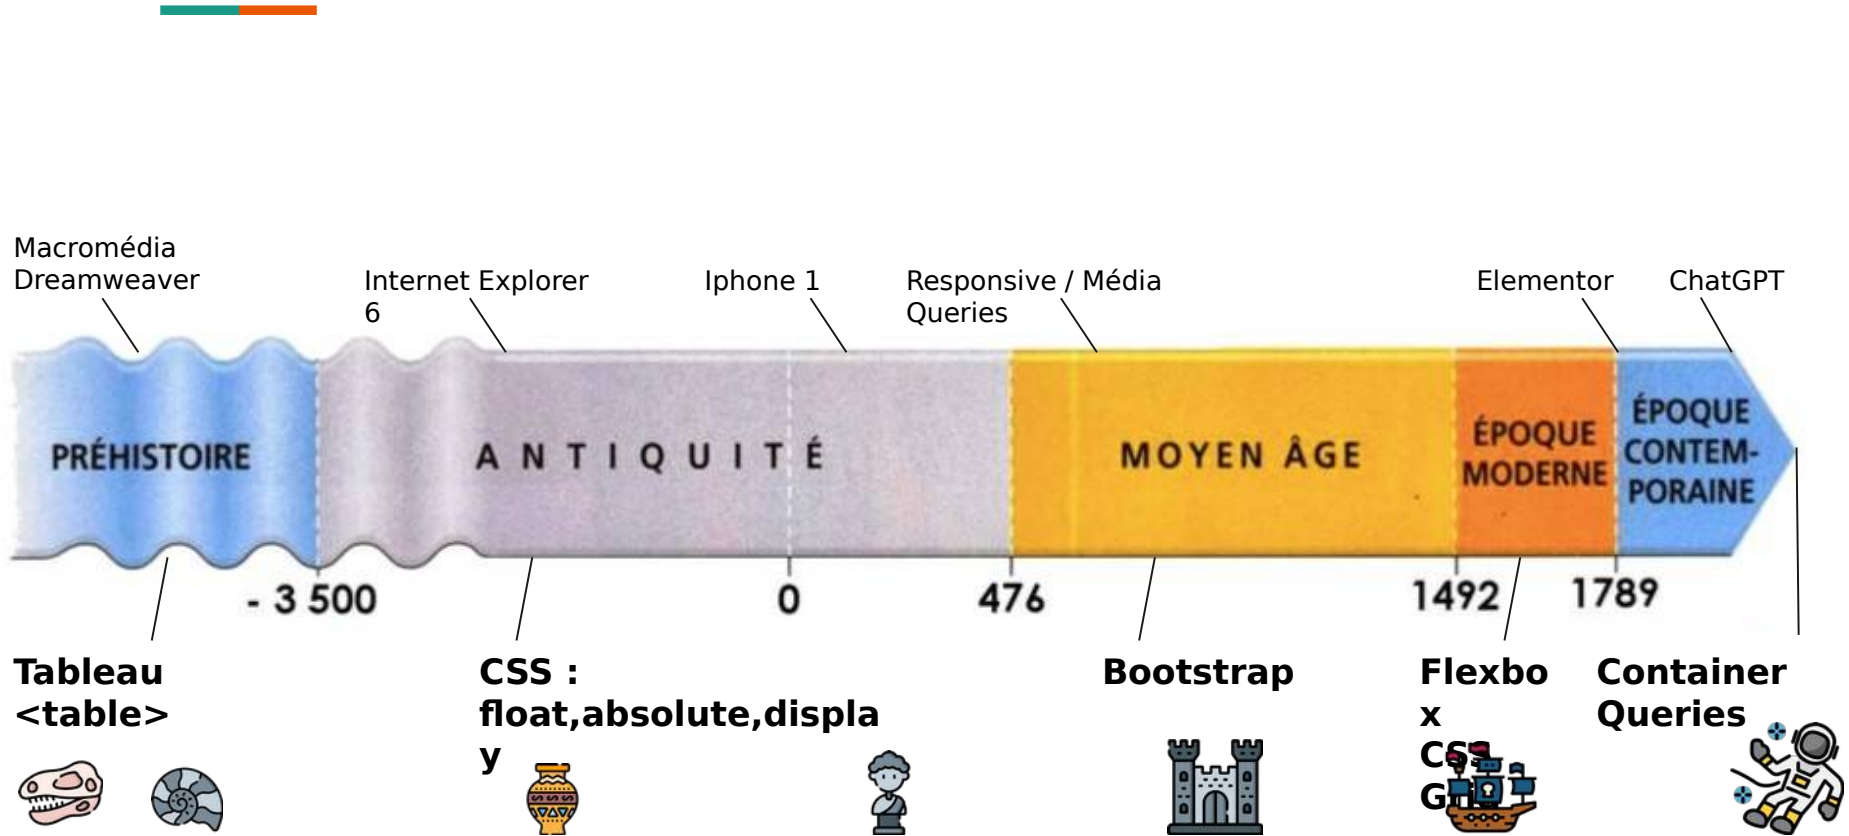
Macromédia Dreamweaver

Internet Explorer 6

Iphone 1

Responsive / Média Queries

Elementor

ChatGPT

PRÉHISTOIRE

ANTIQUITÉ

MOYEN ÂGE

ÉPOQUE MODERNE

ÉPOQUE CONTEMPORAINE

- 3 500

0

476

1492

1789

Tableau <table>

CSS : float,absolute,display

Bootstrap

Flexbox CSS Grid

Container Queries